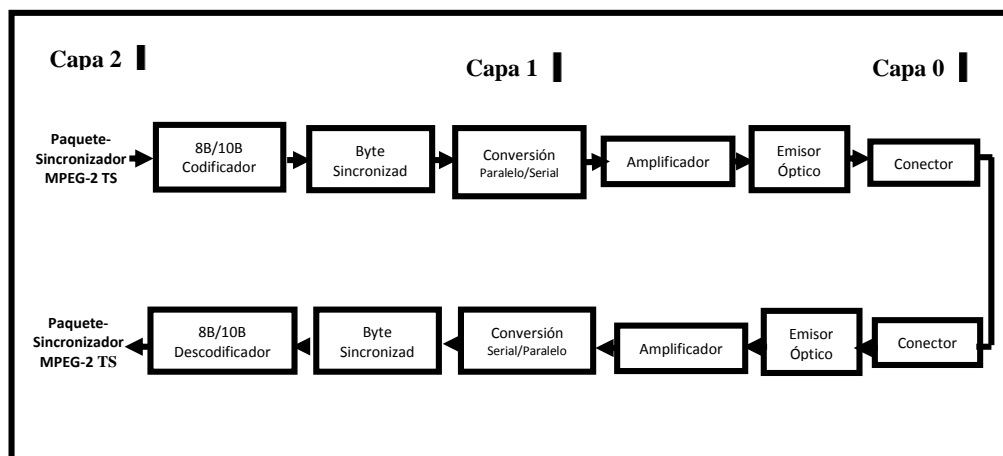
Capa 2

Capa 1

Capa 0

Paquete-Sincronizador MPEG-2 TS

8B/10B Codificador

Byte Sincronizad

Conversión Paralelo/Serial

Amplificador

Emisor Óptico

Conector

Paquete-Sincronizador MPEG-2 TS

8B/10B Descodificador

Byte Sincronizad

Conversión Serial/Paralelo

Amplificador

Emisor Óptico

Conector